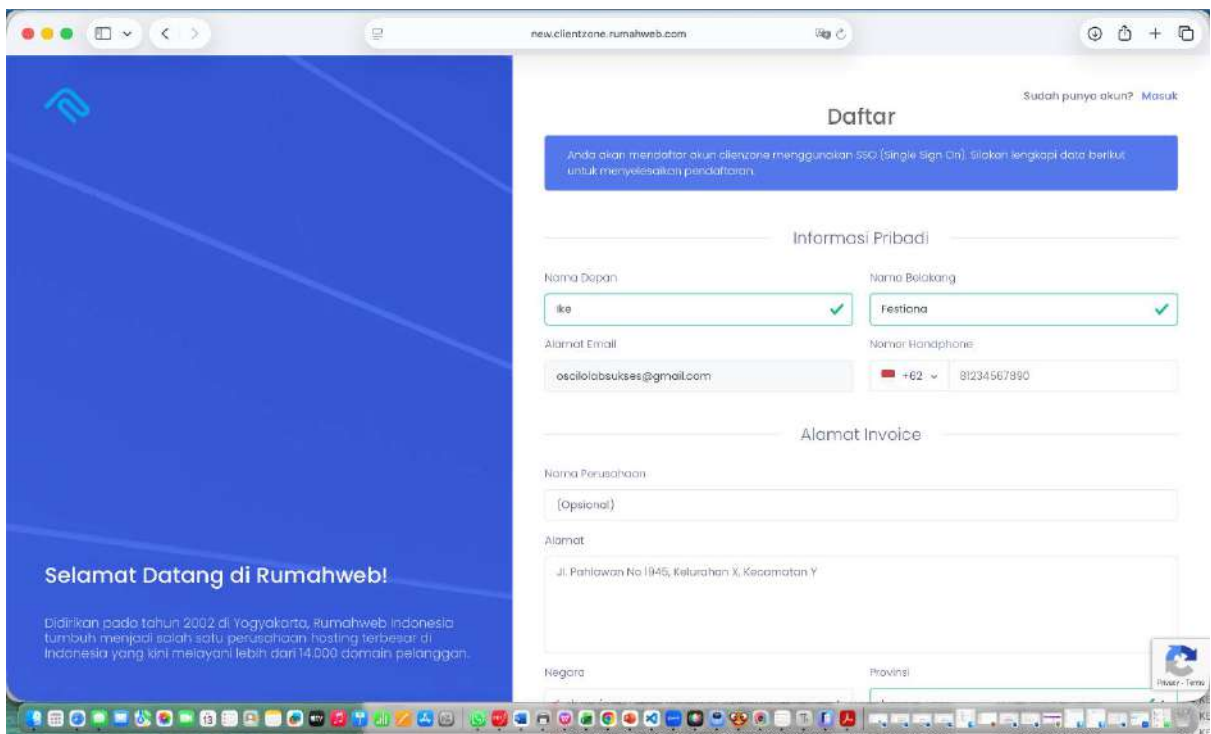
new.clientzone.rumahweb.com

Selamat Datang di Rumahweb!

Didirikan pada tahun 2002 di Yogyakarta, Rumahweb Indonesia tumbuh menjadi salah satu perusahaan hosting terbesar di Indonesia yang kini melayani lebih dari 14.000 domain pelanggan.

Sudah punya akun? Masuk

Daftar

Anda akan mendaftar akun clientzone menggunakan SSO (Single Sign On). Silakan lengkapi data berikut untuk menyelesaikan pendaftaran.

Informasi Pribadi

Nama Depan

Ike

Nama Belakang

Festiana

Alamat Email

oscilolabsukses@gmail.com

Nomor Handphone

+62

81234567890

Alamat Invoice

Nama Perusahaan

(Opsional)

Alamat

Jl. Pahlawan No 1945, Kelurahan X, Kecamatan Y

Negara

Provinsi

Privacy - Terms